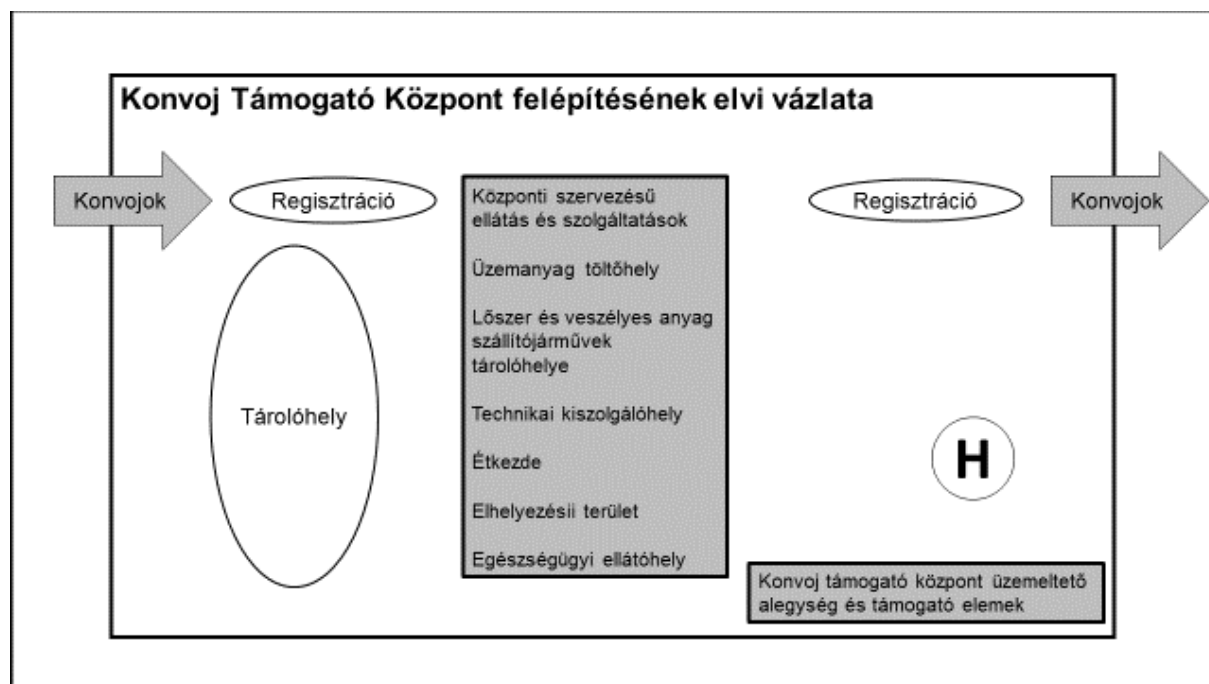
Konvoj Támogató Központ felépítésének elvi vázlata

Konvojok

Regisztráció

Tárolóhely

Központi szervezésű ellátás és szolgáltatások

Üzemanyag töltőhely

Lőszer és veszélyes anyag szállítójárművek tárolóhelye

Technikai kiszolgálóhely

Étkezde

Elhelyezésii terület

Egészségügyi ellátóhely

Regisztráció

Konvojok

H

Konvoj támogató központ üzemeltető alegység és támogató elemek